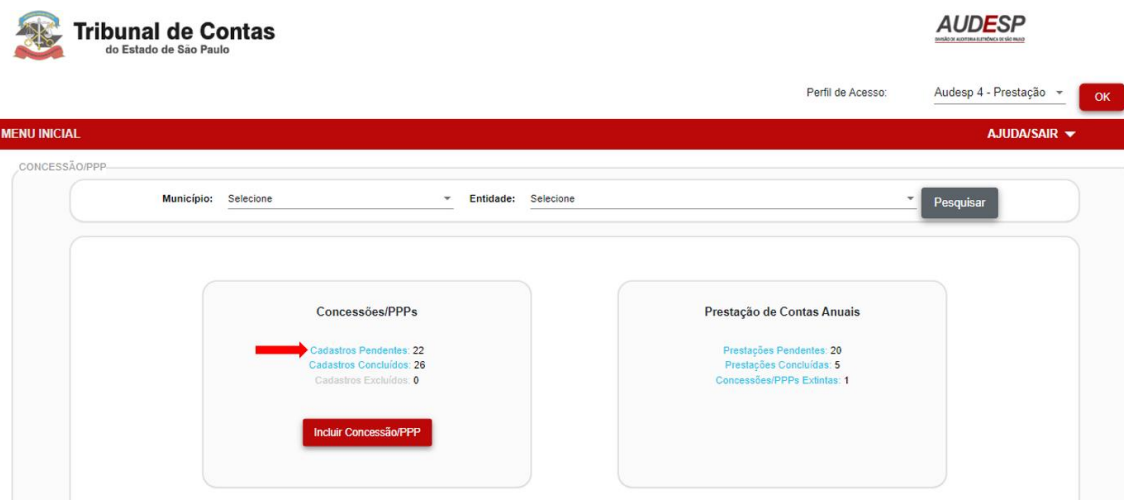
Tribunal de Contas
do Estado de São Paulo

AUDESP
DIVISÃO DE AUDITORIA ELETRÔNICA DE SÃO PAULO

Perfil de Acesso: Audesp 4 - Prestação OK

MENU INICIAL

AJUDA/SAIR

CONCESSÃO/PPP

Município: Selecione

Entidade: Selecione

Pesquisar

Concessões/PPPs

Cadastros Pendentes: 22
Cadastros Concluídos: 26
Cadastros Excluídos: 0

Incluir Concessão/PPP

Prestação de Contas Anuais

Prestações Pendentes: 20
Prestações Concluídas: 5
Concessões/PPPs Extintas: 1